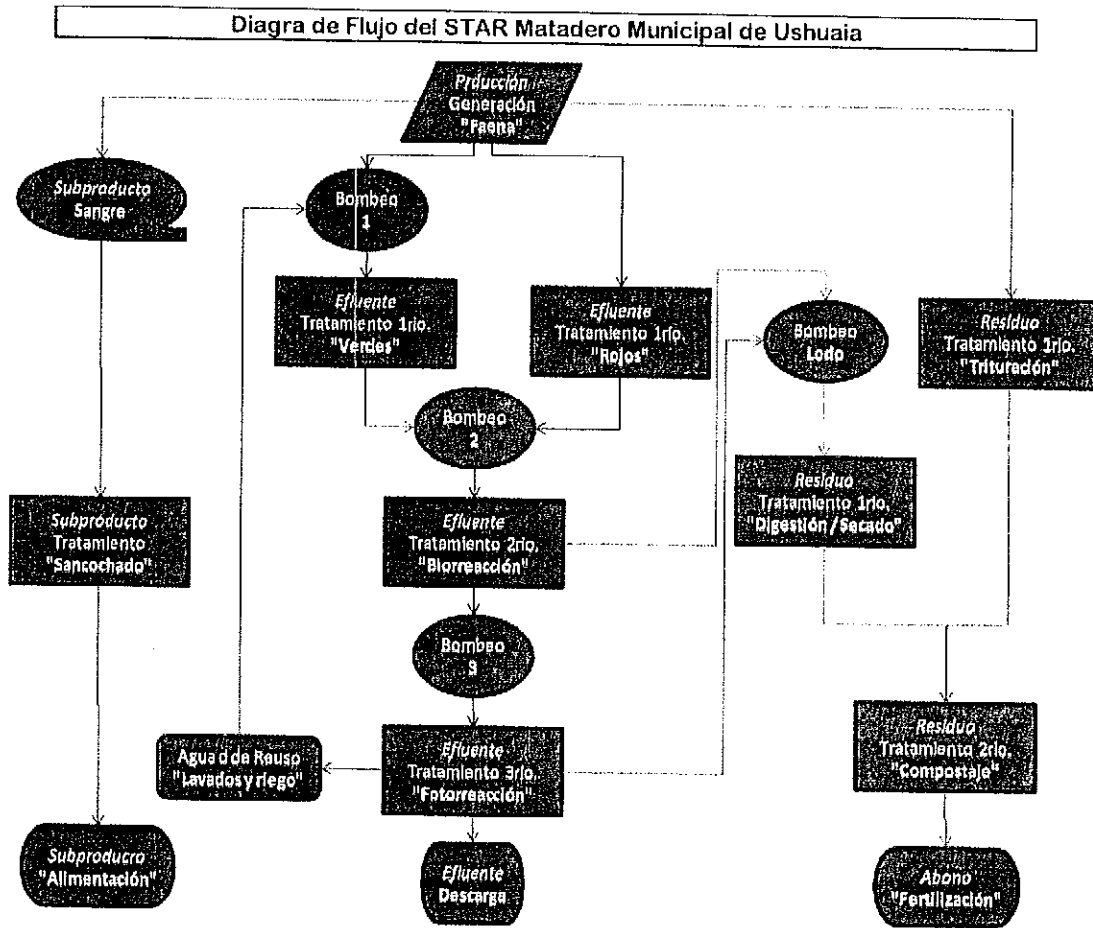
Diagra de Flujo del STAR Matadero Municipal de Ushuaia

Producción
Generación
"Faena"

Subproducto
Sangre

Bombeo
1

Efluente
Tratamiento 1rio.
"Verdes"

Efluente
Tratamiento 1rio.
"Rojos"

Bombeo
Lodo

Residuo
Tratamiento 1rio.
"Trituración"

Bombeo
2

Residuo
Tratamiento 1rio.
"Digestión / Secado"

Subproducto
Tratamiento
"Sancochado"

Efluente
Tratamiento 2rio.
"Biorreacción"

Bombeo
3

Agua d de Reuso
"Lavados y riego"

Efluente
Tratamiento 3rio.
"Fotorreacción"

Residuo
Tratamiento 2rio.
"Compostaje"

Subproducro
"Alimentación"

Efluente
Descarga

Abono
"Fertilización"